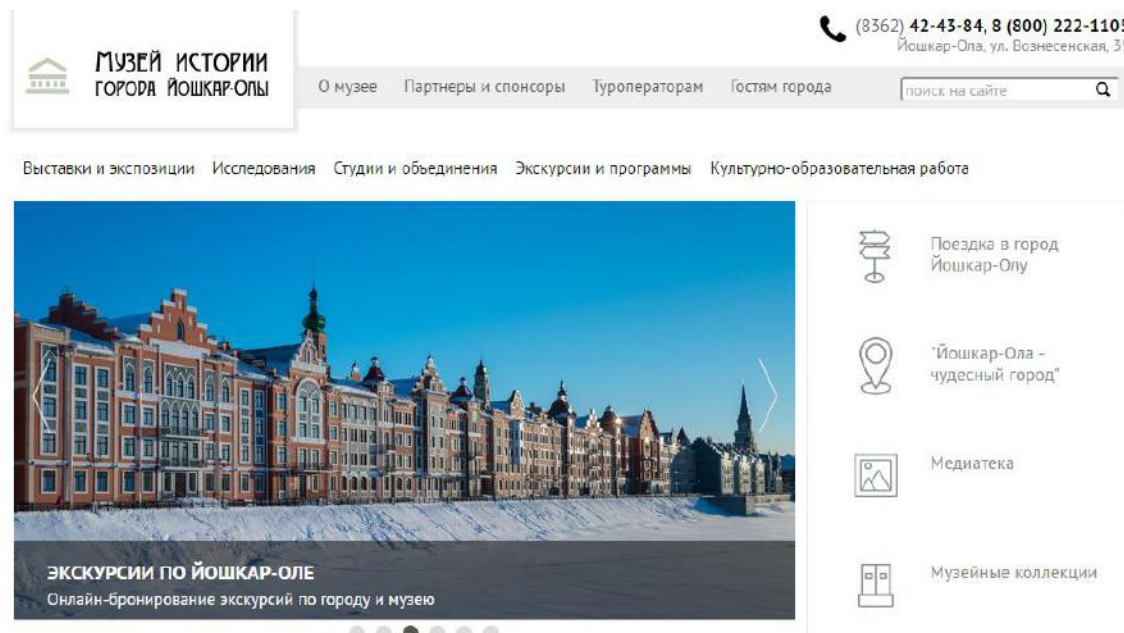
(8362) 42-43-84, 8 (800) 222-1105
Йошкар-Ола, ул. Вознесенская, 3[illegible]

МУЗЕЙ ИСТОРИИ
ГОРОДА ЙОШКАР-ОЛЫ

О музее Партнеры и спонсоры Туроператорам Гостям города

поиск на сайте

Выставки и экспозиции Исследования Студии и объединения Экскурсии и программы Культурно-образовательная работа

Поездка в город Йошкар-Олу

"Йошкар-Ола - чудесный город"

Медиатека

Музейные коллекции

ЭКСКУРСИИ ПО ЙОШКАР-ОЛЕ
Онлайн-бронирование экскурсий по городу и музею